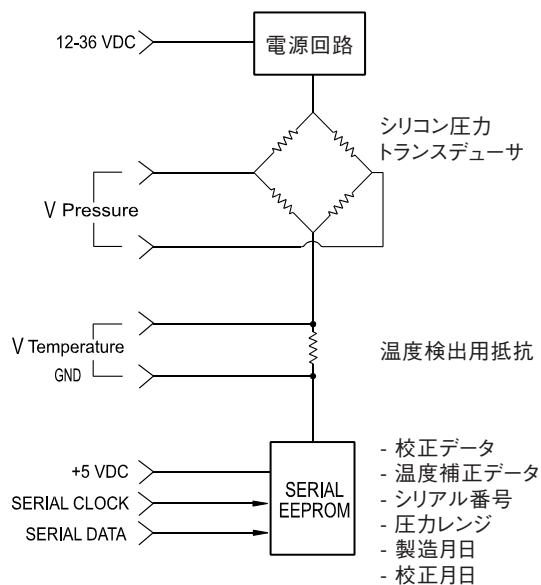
12-36 VDC

電源回路

シリコン圧力
トランスデューサ

V Pressure

V Temperature

GND

温度検出用抵抗

+5 VDC

SERIAL CLOCK

SERIAL DATA

SERIAL
EEPROM

- 校正データ
- 温度補正データ
- シリアル番号
- 圧力レンジ
- 製造月日
- 校正月日